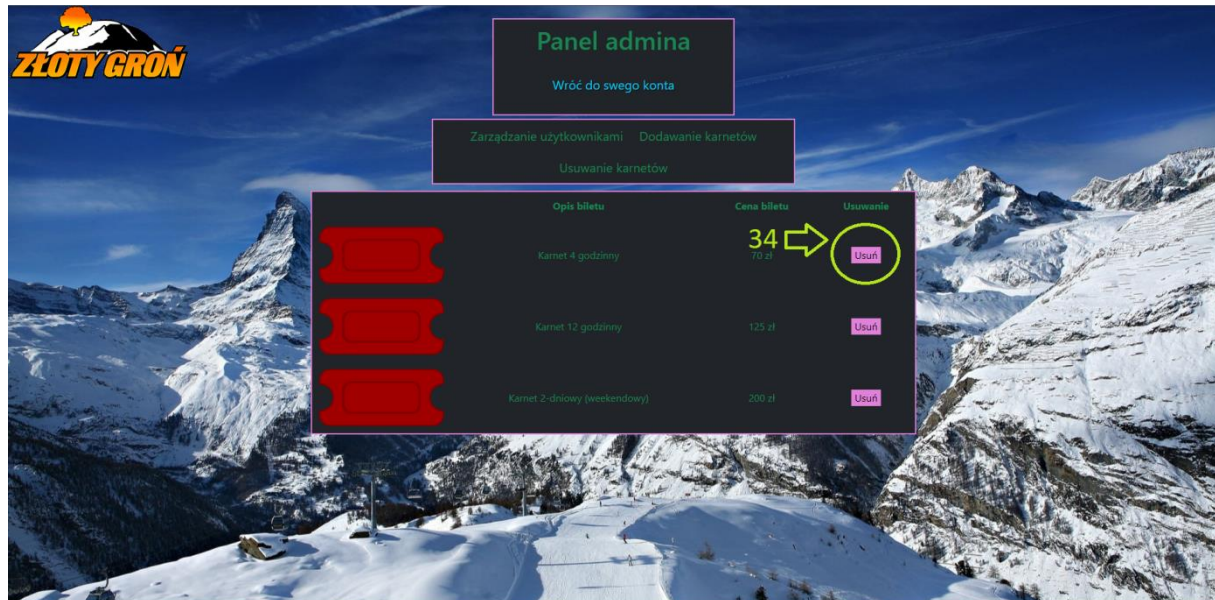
ZŁOTY GROŃ

Panel admina

Wróć do swego konta

Zarządzanie użytkownikami Dodawanie karnetów

Usuwanie karnetów

| | Opis biletu | Cena biletu | Usuwanie |
|---|---|---|---|
| | Karnet 4 godzinny | 70 zł | Usuń |
| | Karnet 12 godzinny | 125 zł | Usuń |
| | Karnet 2-dniowy (weekendowy) | 200 zł | Usuń |

34